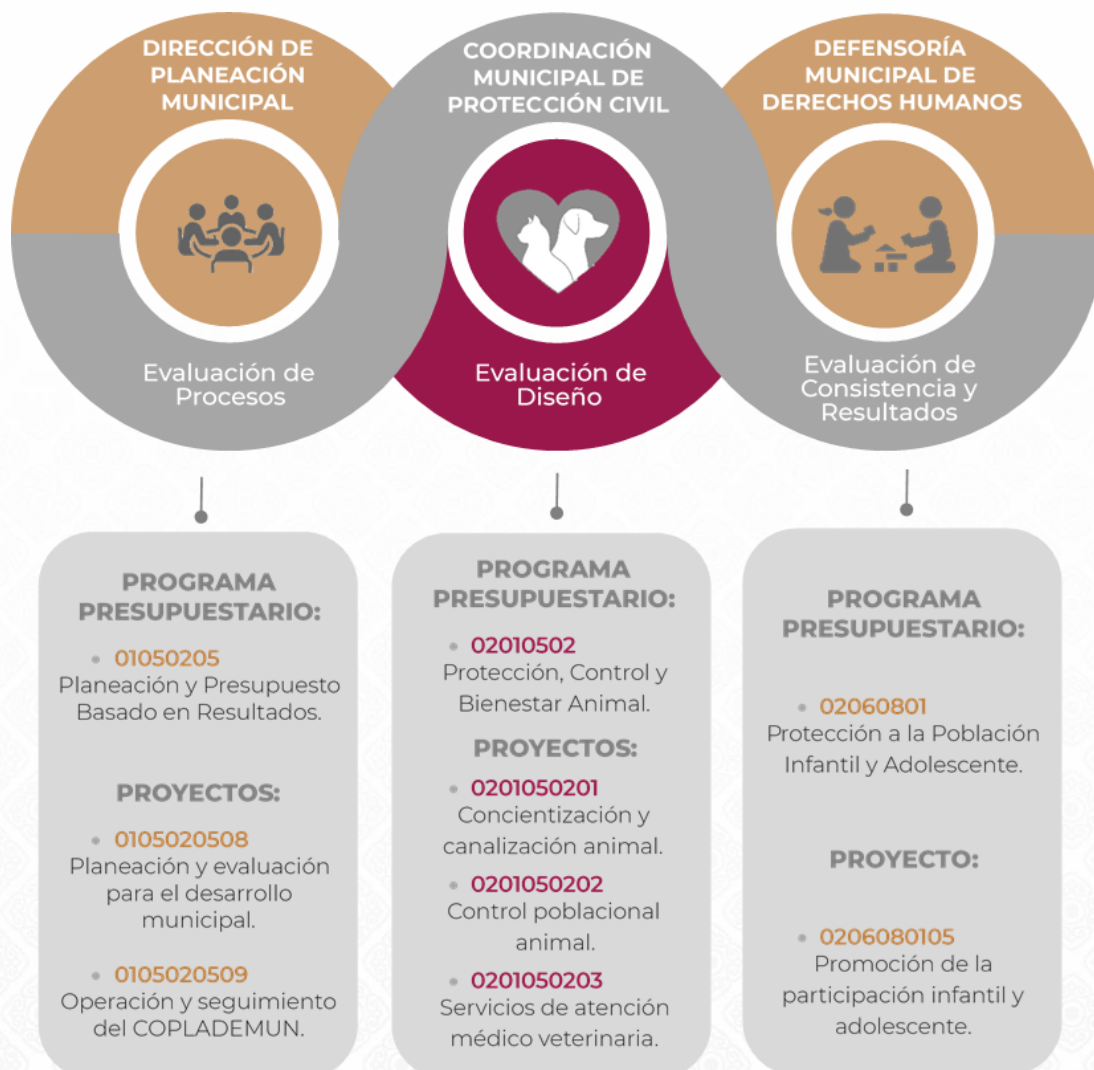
DIRECCIÓN DE PLANEACIÓN MUNICIPAL

Evaluación de Procesos

COORDINACIÓN MUNICIPAL DE PROTECCIÓN CIVIL

Evaluación de Diseño

DEFENSORÍA MUNICIPAL DE DERECHOS HUMANOS

Evaluación de Consistencia y Resultados

PROGRAMA PRESUPUESTARIO:

• 01050205
Planeación y Presupuesto Basado en Resultados.

PROYECTOS:

• 0105020508
Planeación y evaluación para el desarrollo municipal.

• 0105020509
Operación y seguimiento del COPLADEMUN.

PROGRAMA PRESUPUESTARIO:

• 02010502
Protección, Control y Bienestar Animal.

PROYECTOS:

• 0201050201
Concientización y canalización animal.

• 0201050202
Control poblacional animal.

• 0201050203
Servicios de atención médico veterinaria.

PROGRAMA PRESUPUESTARIO:

• 02060801
Protección a la Población Infantil y Adolescente.

PROYECTO:

• 0206080105
Promoción de la participación infantil y adolescente.